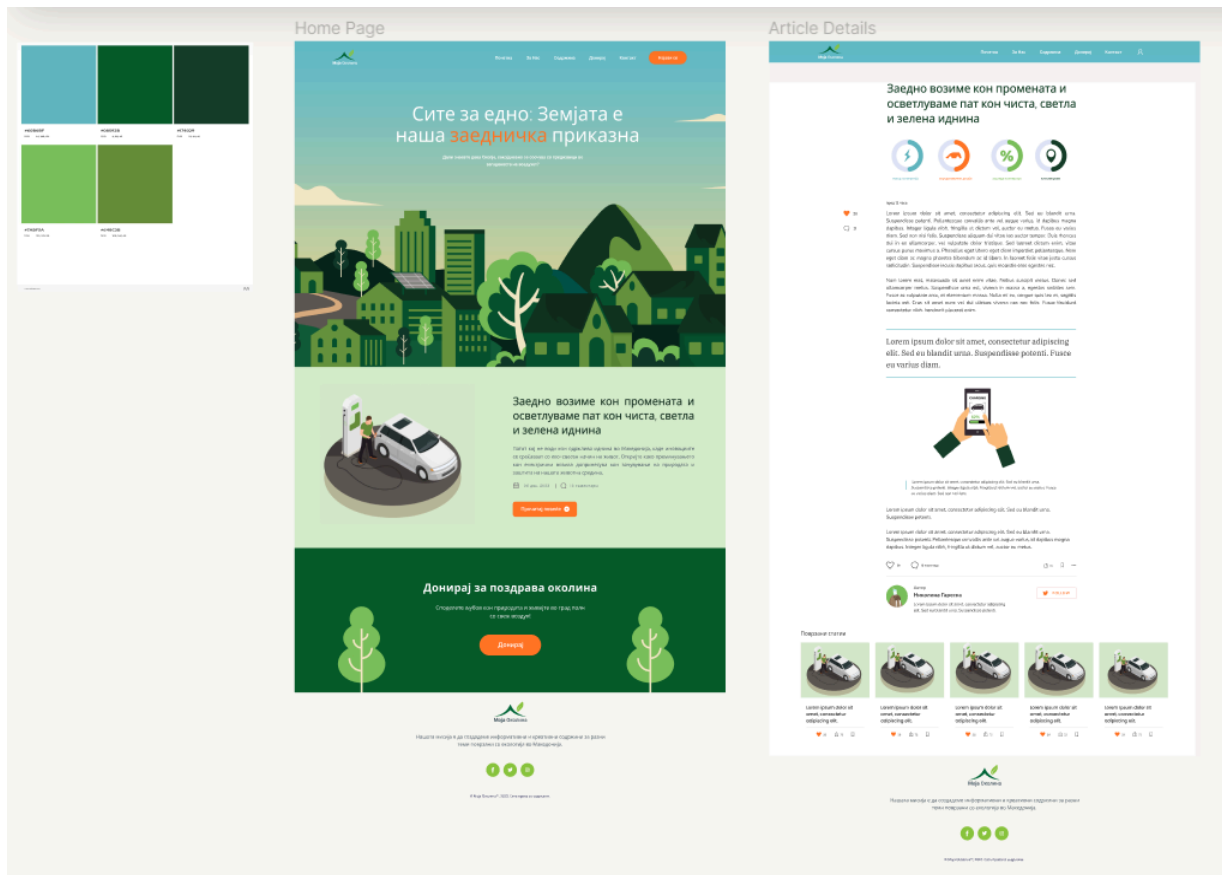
Home Page

Article Details

#60B8BF

#005E2B

#173B2B

#76BF5A

#6B8C3B

Моја Околина

Почетна За Нас Содржини Донирај Контакт Најави се

Сите за едно: Земјата е наша заедничка приказна

Заедно возиме кон промената и осветлуваме пат кон чиста, светла и зелена иднина

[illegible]

Прочитај повеќе

Донирај за поздрава околина

Донирај

Моја Околина

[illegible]

Почетна За Нас Содржини Донирај Контакт

Заедно возиме кон промената и осветлуваме пат кон чиста, светла и зелена иднина

Lorem ipsum dolor sit amet, consectetur adipiscing elit. Sed eu blandit urna. Suspendisse potenti. Fusce eu varius diam.

Lorem ipsum dolor sit amet, consectetur adipiscing elit. Sed eu blandit urna. Suspendisse potenti.

Поврзани статии

Lorem ipsum dolor sit amet, consectetur adipiscing elit.

Lorem ipsum dolor sit amet, consectetur adipiscing elit.

Lorem ipsum dolor sit amet, consectetur adipiscing elit.

Lorem ipsum dolor sit amet, consectetur adipiscing elit.

Lorem ipsum dolor sit amet, consectetur adipiscing elit.

Моја Околина